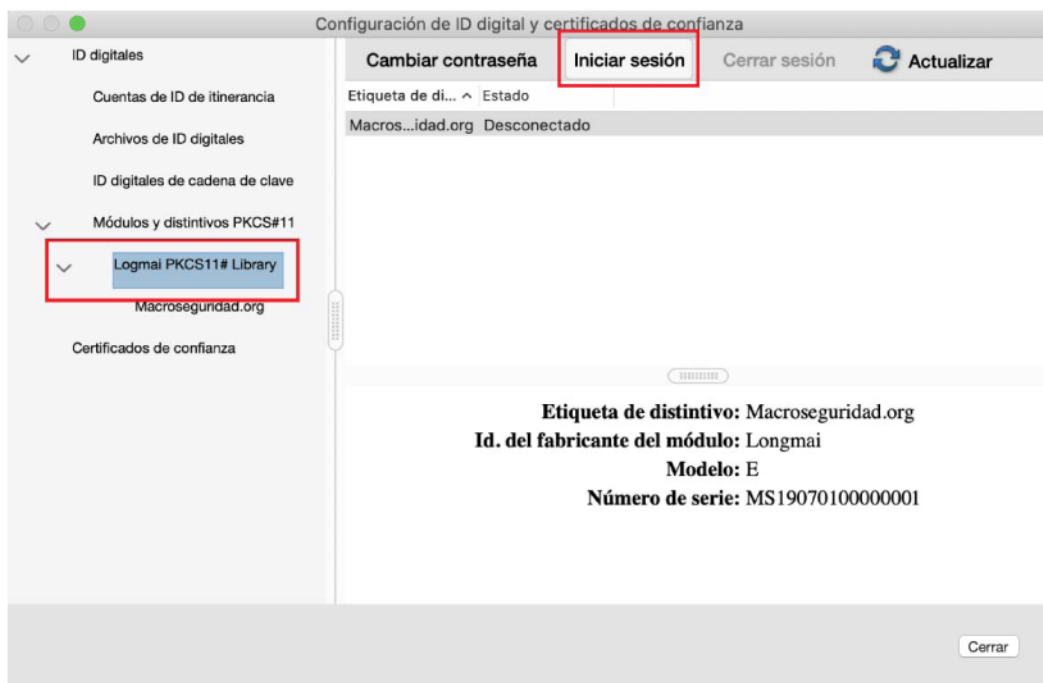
Configuración de ID digital y certificados de confianza

ID digitales

Cuentas de ID de itinerancia

Archivos de ID digitales

ID digitales de cadena de clave

Módulos y distintivos PKCS#11

Logmai PKCS11# Library

Macroseguridad.org

Certificados de confianza

Cambiar contraseña

Iniciar sesión

Cerrar sesión

Actualizar

| Etiqueta de di... ^ | Estado |
|---|---|
| Macros...idad.org | Desconectado |

Etiqueta de distintivo: Macroseguridad.org
Id. del fabricante del módulo: Longmai
Modelo: E
Número de serie: MS19070100000001

Cerrar